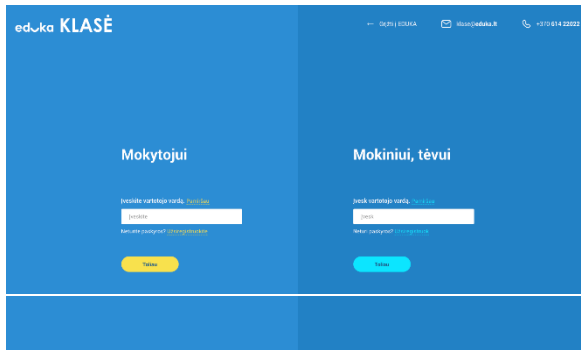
eduka KLASĖ

← Grįžti į EDUKA

klase@eduka.lt

+370 614 22022

Mokytojui

Įveskite vartotojo vardą. Pamiršau

Įveskite

Neturite paskyros? Užsiregistruokite

Toliau

Mokiniui, tėvui

Įvesk vartotojo vardą. Pamiršau

Įvesk

Neturi paskyros? Užsiregistruok

Toliau